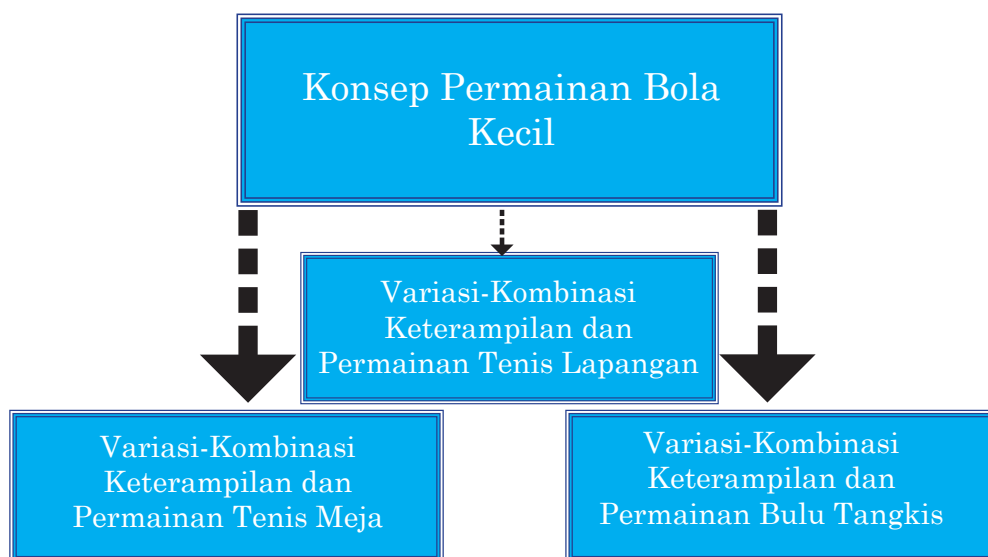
Konsep Permainan Bola Kecil

Variasi-Kombinasi Keterampilan dan Permainan Tenis Lapangan

Variasi-Kombinasi Keterampilan dan Permainan Tenis Meja

Variasi-Kombinasi Keterampilan dan Permainan Bulu Tangkis